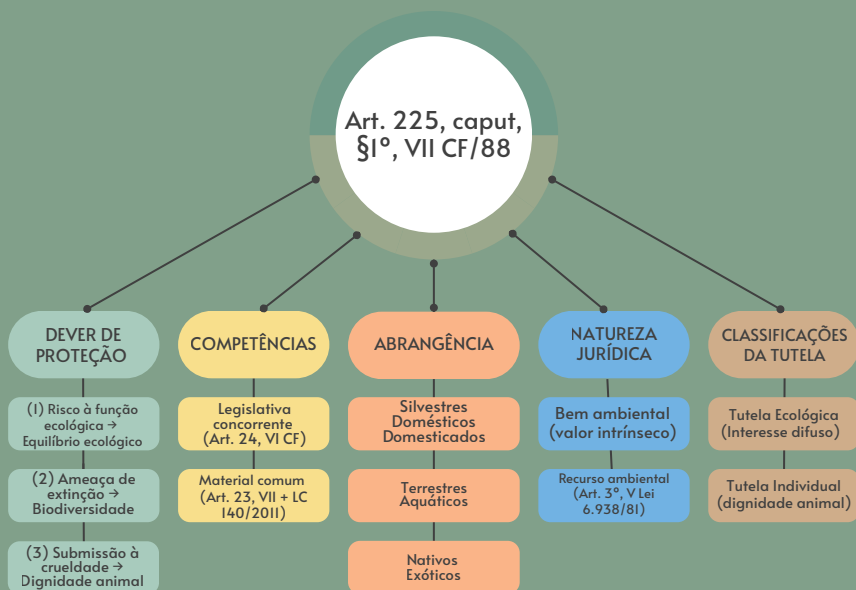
Art. 225, caput, §1º, VII CF/88

DEVER DE PROTEÇÃO

(1) Risco à função ecológica → Equilíbrio ecológico

(2) Ameaça de extinção → Biodiversidade

(3) Submissão à crueldade → Dignidade animal

COMPETÊNCIAS

Legislativa concorrente (Art. 24, VI CF)

Material comum (Art. 23, VII + LC 140/2011)

ABRANGÊNCIA

Silvestres Domésticos Domesticados

Terrestres Aquáticos

Nativos Exóticos

NATUREZA JURÍDICA

Bem ambiental (valor intrínseco)

Recurso ambiental (Art. 3º, V Lei 6.938/81)

CLASSIFICAÇÕES DA TUTELA

Tutela Ecológica (Interesse difuso)

Tutela Individual (dignidade animal)